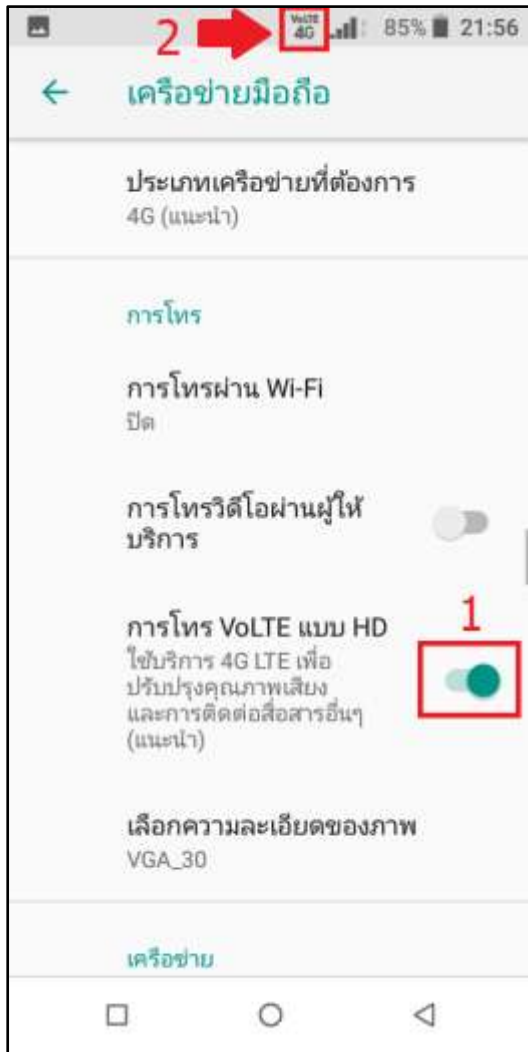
2 VoLTE 4G 85% 21:56

เครือข่ายมือถือ

ประเภทเครือข่ายที่ต้องการ
4G (แนะนำ)

การโทร

การโทรผ่าน Wi-Fi
ปิด

การโทรวิดีโอผ่านผู้ให้บริการ

1

การโทร VoLTE แบบ HD
ใช้บริการ 4G LTE เพื่อปรับปรุงคุณภาพเสียงและการติดต่อสื่อสารอื่นๆ (แนะนำ)

เลือกความละเอียดของภาพ
VGA_30

เครือข่าย